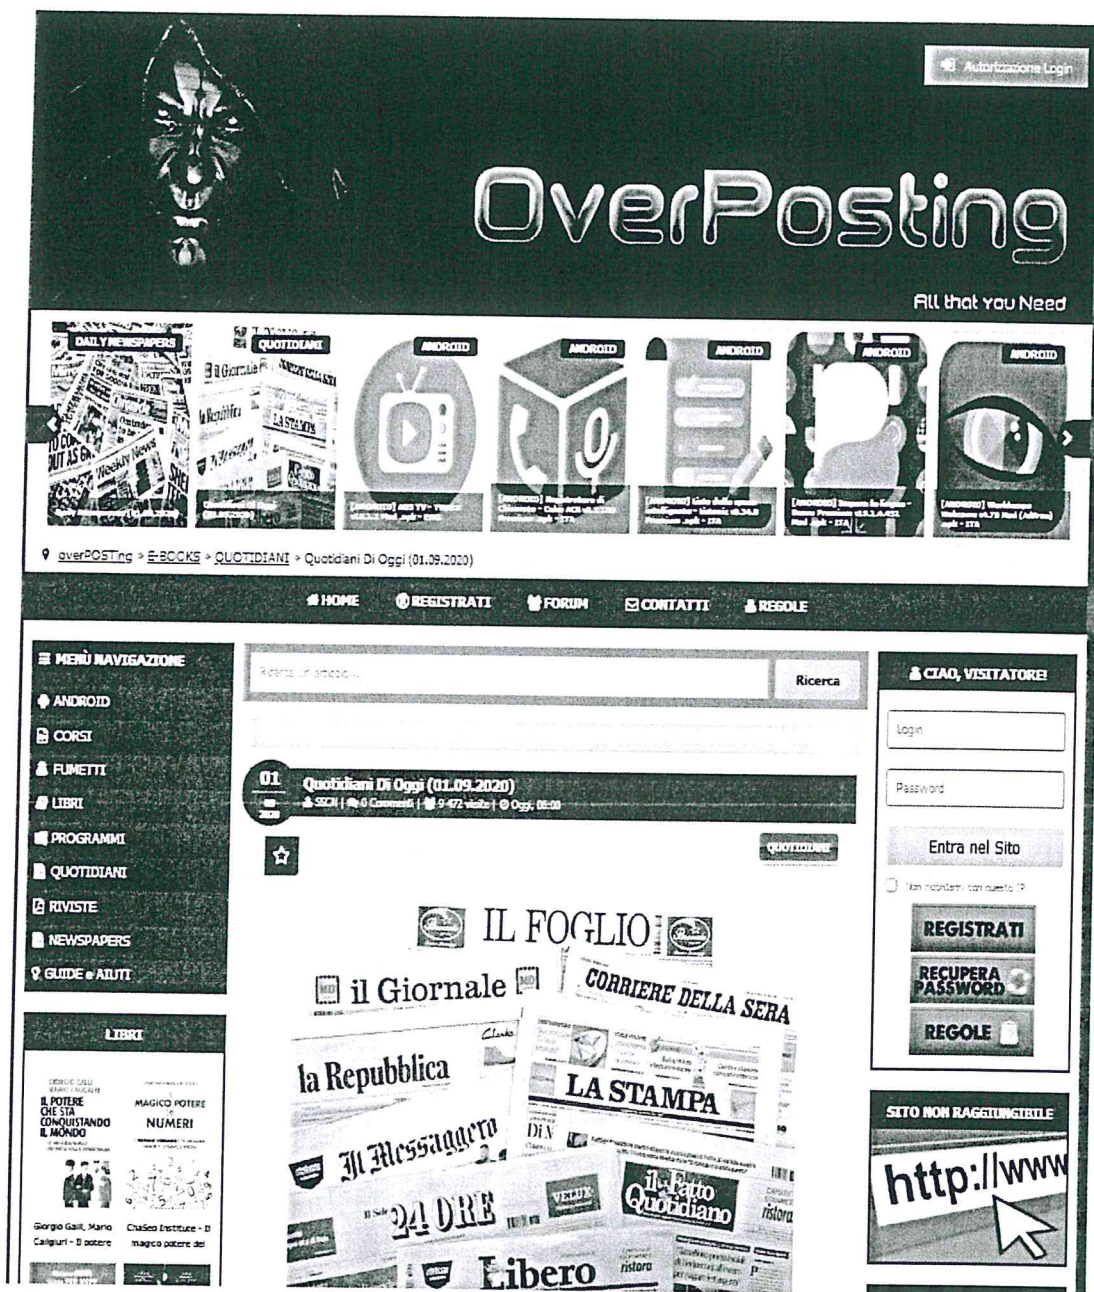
Autorizzazione Login

OverPosting

All that you Need

DAILY NEWSPAPERS

QUOTIDIANI

ANDROID

ANDROID

ANDROID

ANDROID

ANDROID

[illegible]

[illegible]

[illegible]

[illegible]

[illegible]

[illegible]

overPOSTing > E-BOOKS > QUOTIDIANI > Quotidiani Di Oggi (01.09.2020)

HOME REGISTRATI FORUM CONTATTI REGOLE

MENÙ NAVIGAZIONE

ANDROID

CORSI

FUMETTI

LIBRI

PROGRAMMI

QUOTIDIANI

RIVISTE

NEWSPAPERS

GUIDE e AIUTI

LIBRI

IL POTERE CHE STA CONQUISTANDO IL MONDO

MAGICO POTERE NUMERI

Giorgio Galli, Mario Caligiuri - Il potere

ChaSeo Institute - Il magico potere dei

Ricerca un articolo...

Ricerca

01 09 2020

Quotidiani Di Oggi (01.09.2020)

SSCN | 0 Commenti | 9 472 visite | Oggi, 05:00

QUOTIDIANI

IL FOGLIO

il Giornale

CORRIERE DELLA SERA

la Repubblica

LA STAMPA

Il Messaggero

Il Sole 24 ORE

il Fatto Quotidiano

Libero

CIAO, VISITATORE!

Login

Password

Entra nel Sito

Non ricordarmi con questo IP

REGISTRATI

RECUPERA PASSWORD

REGOLE

SITO NON RAGGIUNGIBILE

http://www